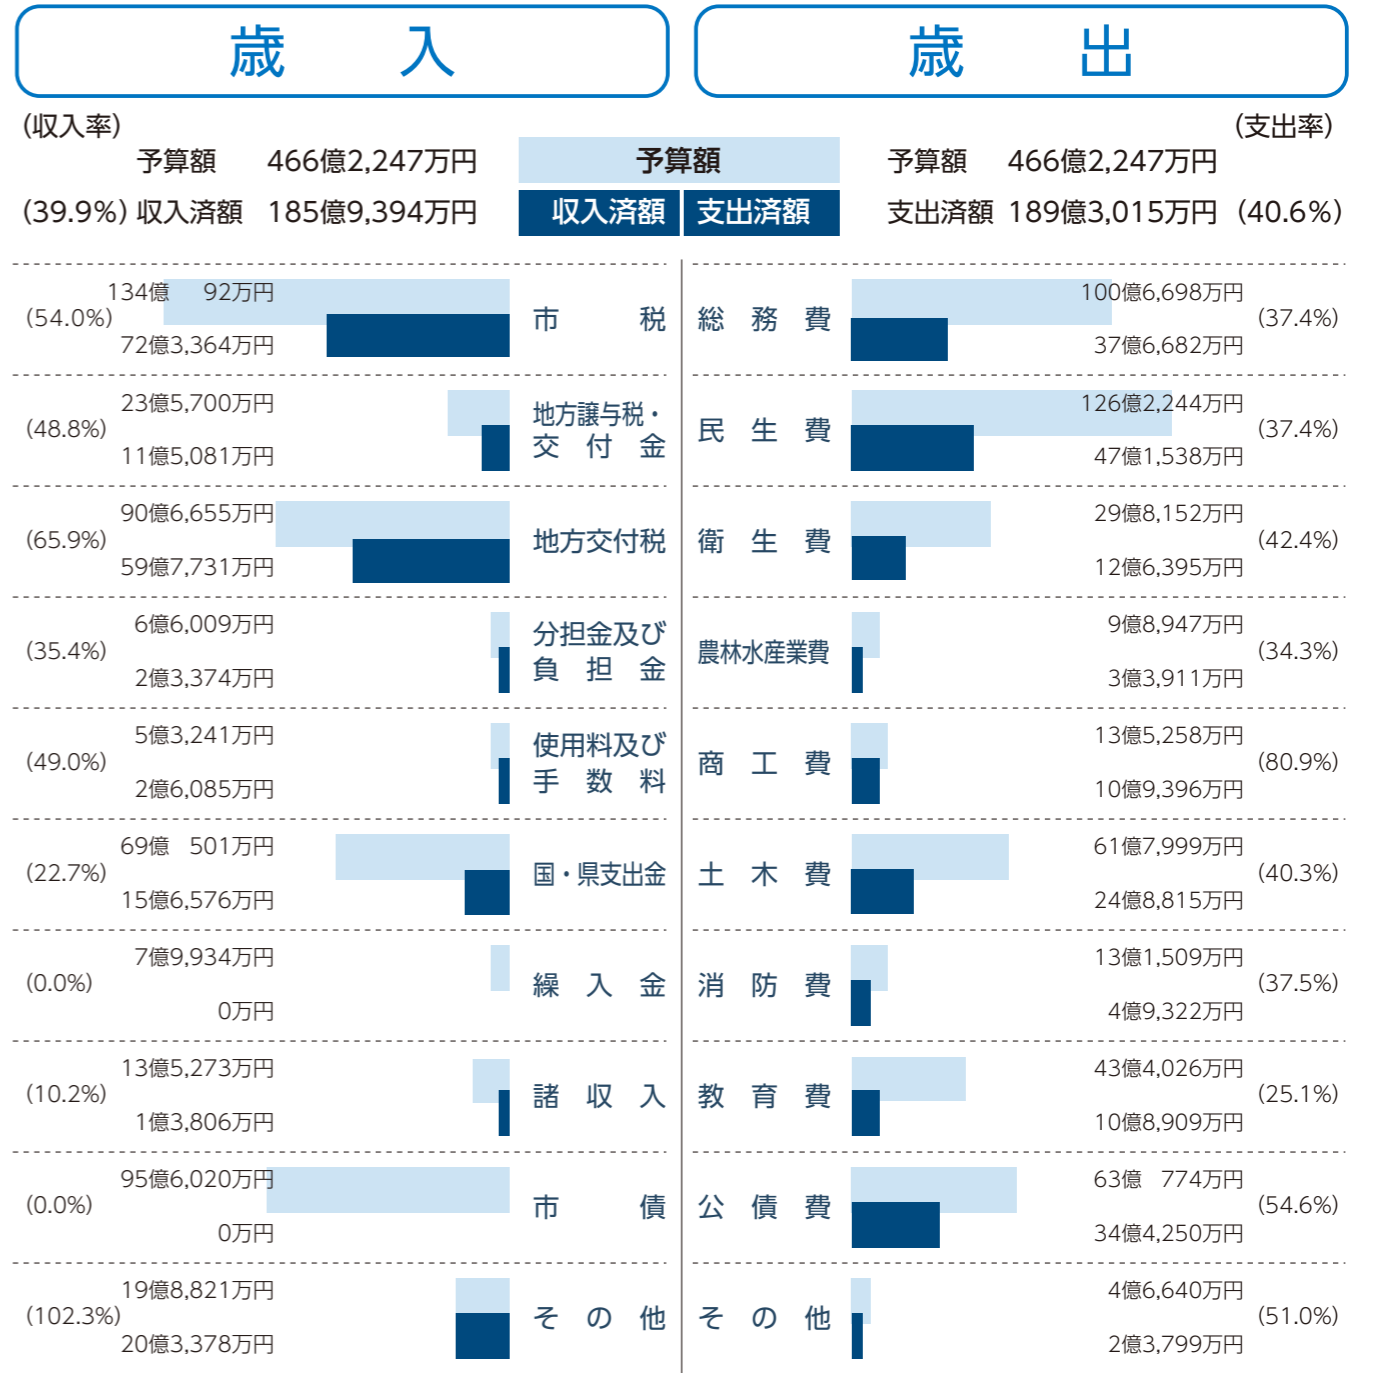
歳 入

歳 出

(収入率)
予算額 466億2,247万円
(39.9%) 収入済額 185億9,394万円

予算額
収入済額 支出済額

(支出率)
予算額 466億2,247万円
支出済額 189億3,015万円 (40.6%)

| (収入率) | 予算額 / 収入済額 | 歳入 | 歳出 | 予算額 / 支出済額 | (支出率) |
|---|---|---|---|---|---|
| (54.0%) | 134億 92万円 / 72億3,364万円 | 市 税 | 総 務 費 | 100億6,698万円 / 37億6,682万円 | (37.4%) |
| (48.8%) | 23億5,700万円 / 11億5,081万円 | 地方譲与税・交 付 金 | 民 生 費 | 126億2,244万円 / 47億1,538万円 | (37.4%) |
| (65.9%) | 90億6,655万円 / 59億7,731万円 | 地方交付税 | 衛 生 費 | 29億8,152万円 / 12億6,395万円 | (42.4%) |
| (35.4%) | 6億6,009万円 / 2億3,374万円 | 分担金及び負 担 金 | 農林水産業費 | 9億8,947万円 / 3億3,911万円 | (34.3%) |
| (49.0%) | 5億3,241万円 / 2億6,085万円 | 使用料及び手 数 料 | 商 工 費 | 13億5,258万円 / 10億9,396万円 | (80.9%) |
| (22.7%) | 69億 501万円 / 15億6,576万円 | 国・県支出金 | 土 木 費 | 61億7,999万円 / 24億8,815万円 | (40.3%) |
| (0.0%) | 7億9,934万円 / 0万円 | 繰 入 金 | 消 防 費 | 13億1,509万円 / 4億9,322万円 | (37.5%) |
| (10.2%) | 13億5,273万円 / 1億3,806万円 | 諸 収 入 | 教 育 費 | 43億4,026万円 / 10億8,909万円 | (25.1%) |
| (0.0%) | 95億6,020万円 / 0万円 | 市 債 | 公 債 費 | 63億 774万円 / 34億4,250万円 | (54.6%) |
| (102.3%) | 19億8,821万円 / 20億3,378万円 | そ の 他 | そ の 他 | 4億6,640万円 / 2億3,799万円 | (51.0%) |